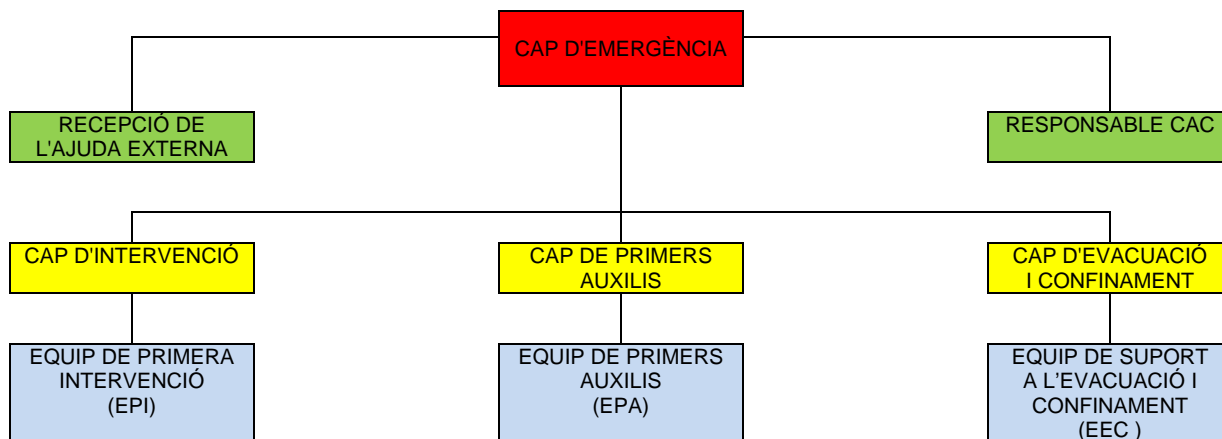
CAP D'EMERGÈNCIA

RECEPCIÓ DE L'AJUDA EXTERNA

RESPONSABLE CAC

CAP D'INTERVENCIÓ

CAP DE PRIMERS AUXILIS

CAP D'EVACUACIÓ I CONFINAMENT

EQUIP DE PRIMERA INTERVENCIÓ (EPI)

EQUIP DE PRIMERS AUXILIS (EPA)

EQUIP DE SUPORT A L'EVACUACIÓ I CONFINAMENT (EEC )